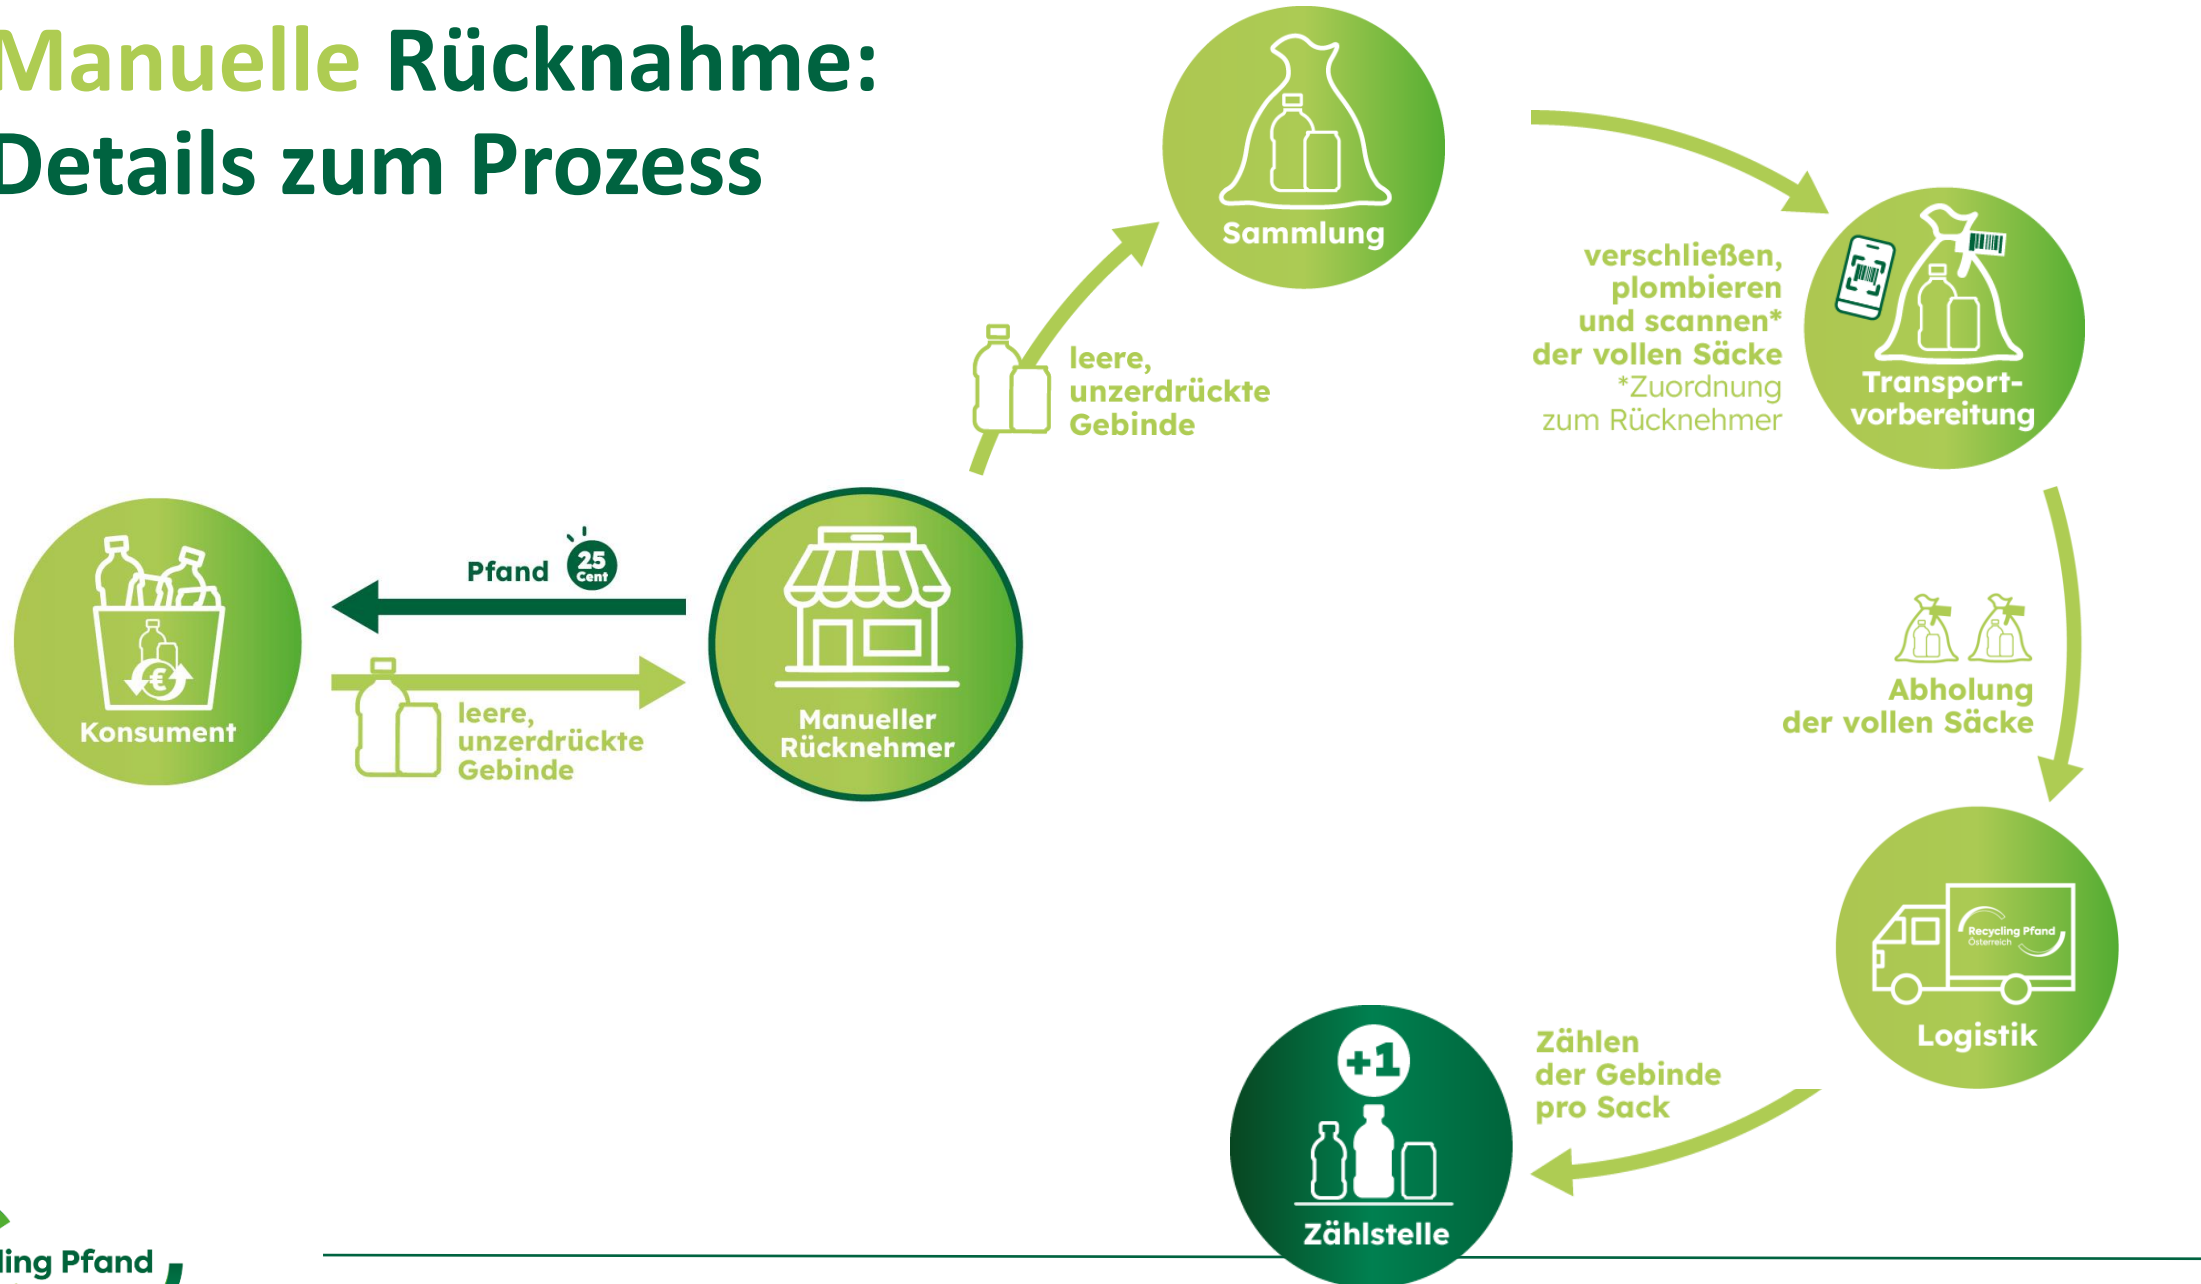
Manuelle Rücknahme:
Details zum Prozess

Sammlung

verschließen, plombieren und scannen* der vollen Säcke
*Zuordnung zum Rücknehmer

Transportvorbereitung

leere, unzerdrückte Gebinde

Konsument

Pfand 25 Cent

leere, unzerdrückte Gebinde

Manueller Rücknehmer

Abholung der vollen Säcke

Recycling Pfand Österreich

Logistik

Zählen der Gebinde pro Sack

+1

Zählstelle

ling Pfand